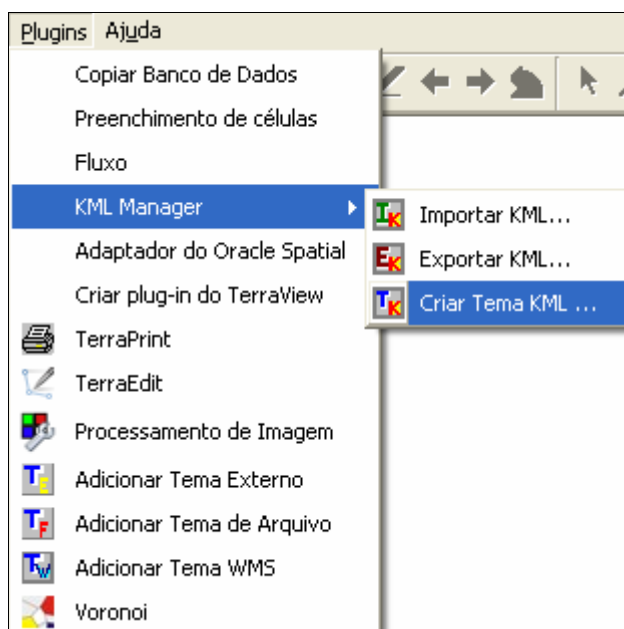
Plugins Ajuda

Copiar Banco de Dados
Preenchimento de células
Fluxo
KML Manager
Adaptador do Oracle Spatial
Criar plug-in do TerraView
TerraPrint
TerraEdit
Processamento de Imagem
Adicionar Tema Externo
Adicionar Tema de Arquivo
Adicionar Tema WMS
Voronoi

Importar KML...
Exportar KML...
Criar Tema KML ...